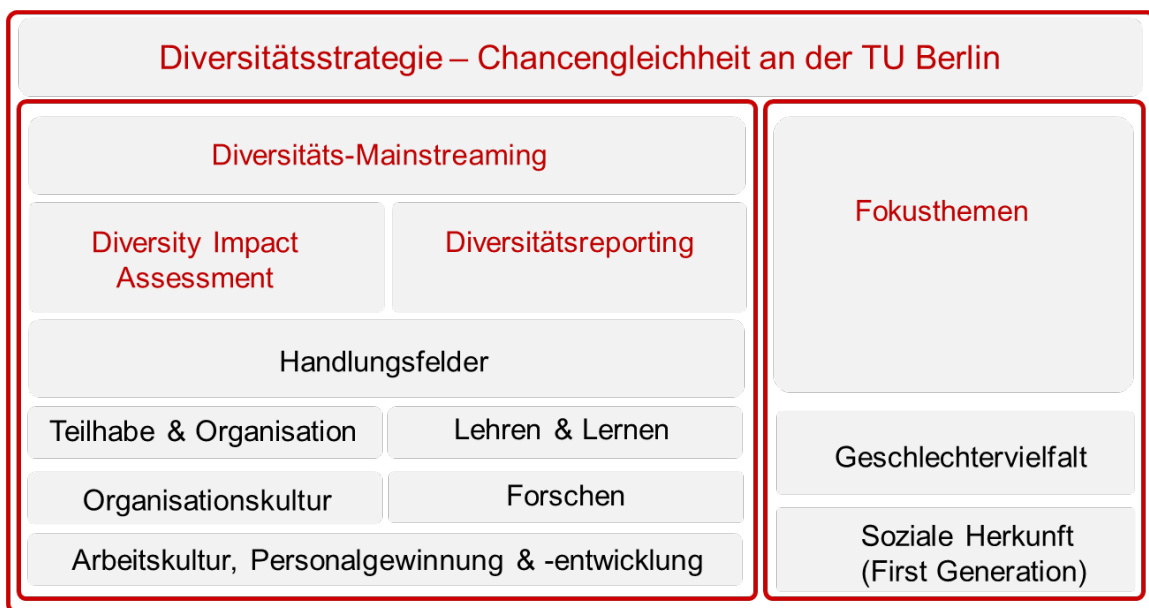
Diversitätsstrategie – Chancengleichheit an der TU Berlin

Diversitäts-Mainstreaming

Diversity Impact Assessment

Diversitätsreporting

Handlungsfelder

Teilhabe & Organisation

Lehren & Lernen

Organisationskultur

Forschen

Arbeitskultur, Personalgewinnung & -entwicklung

Fokusthemen

Geschlechtervielfalt

Soziale Herkunft (First Generation)